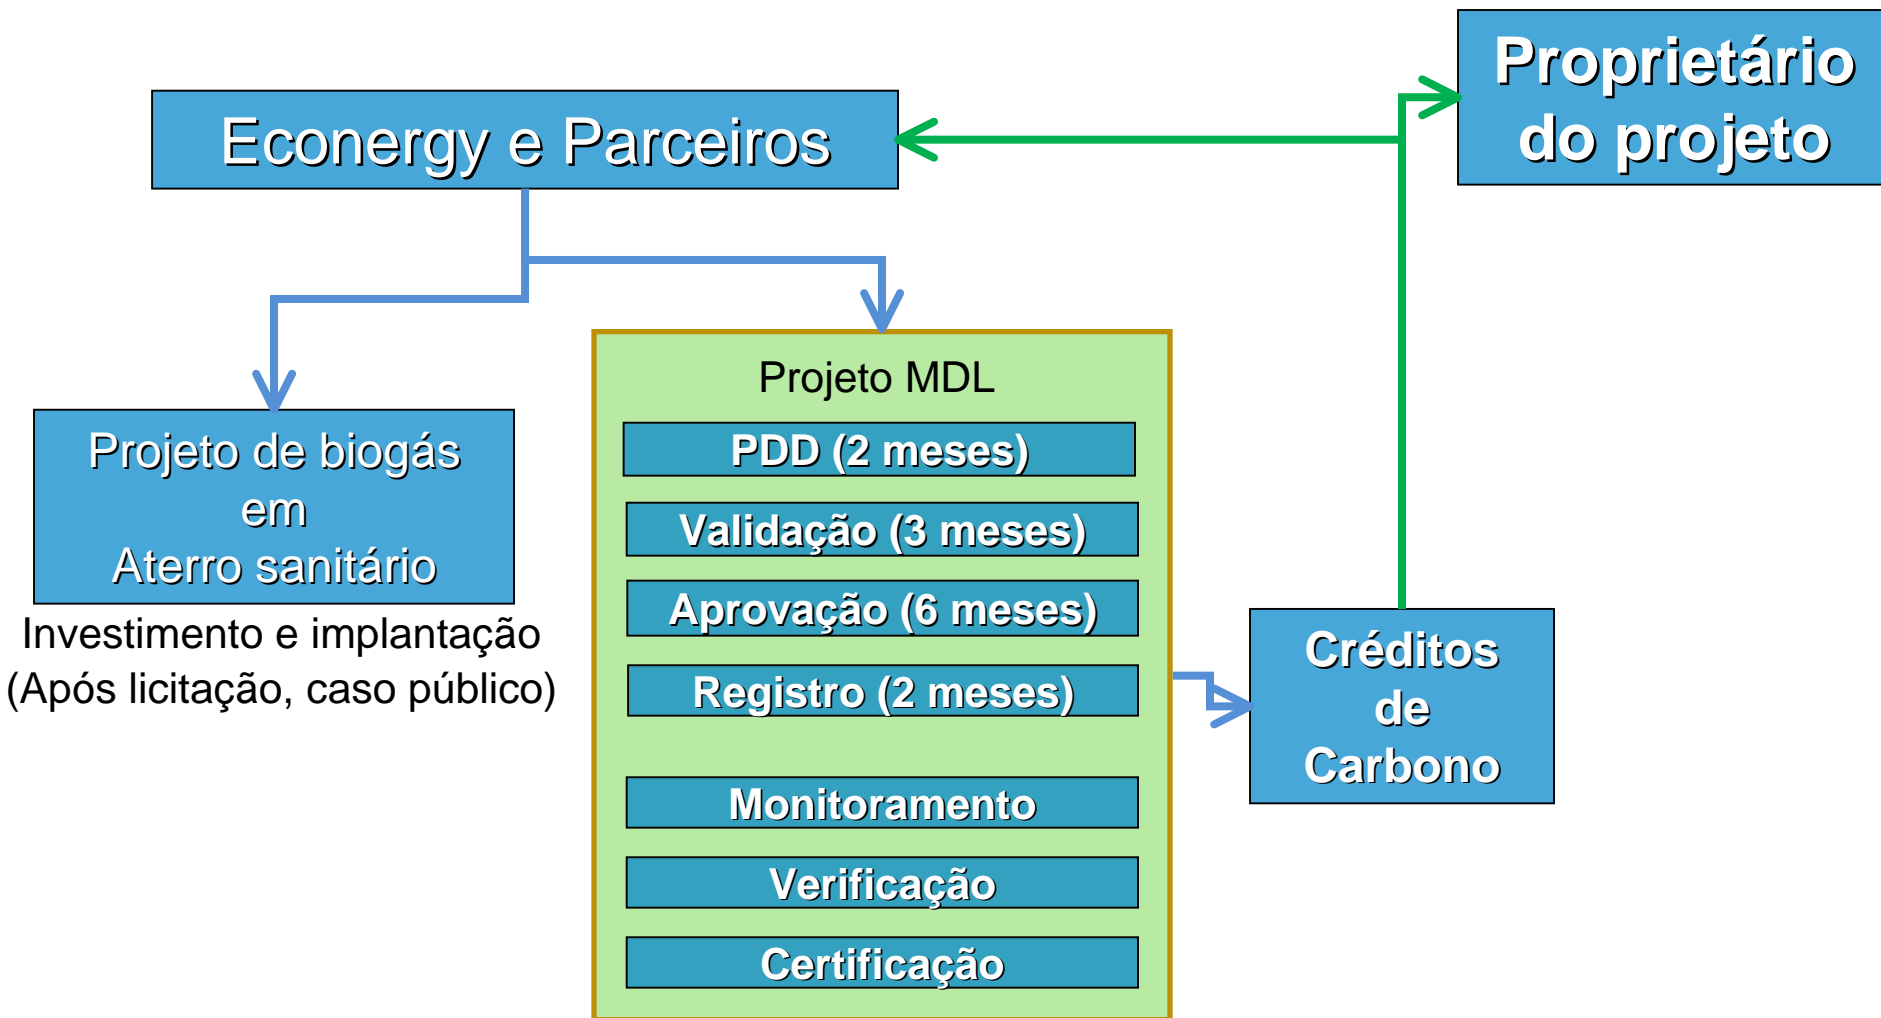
Proprietário do projeto

Econergy e Parceiros

Projeto de biogás em Aterro sanitário

Investimento e implantação (Após licitação, caso público)

Projeto MDL

PDD (2 meses)

Validação (3 meses)

Aprovação (6 meses)

Registro (2 meses)

Monitoramento

Verificação

Certificação

Créditos de Carbono